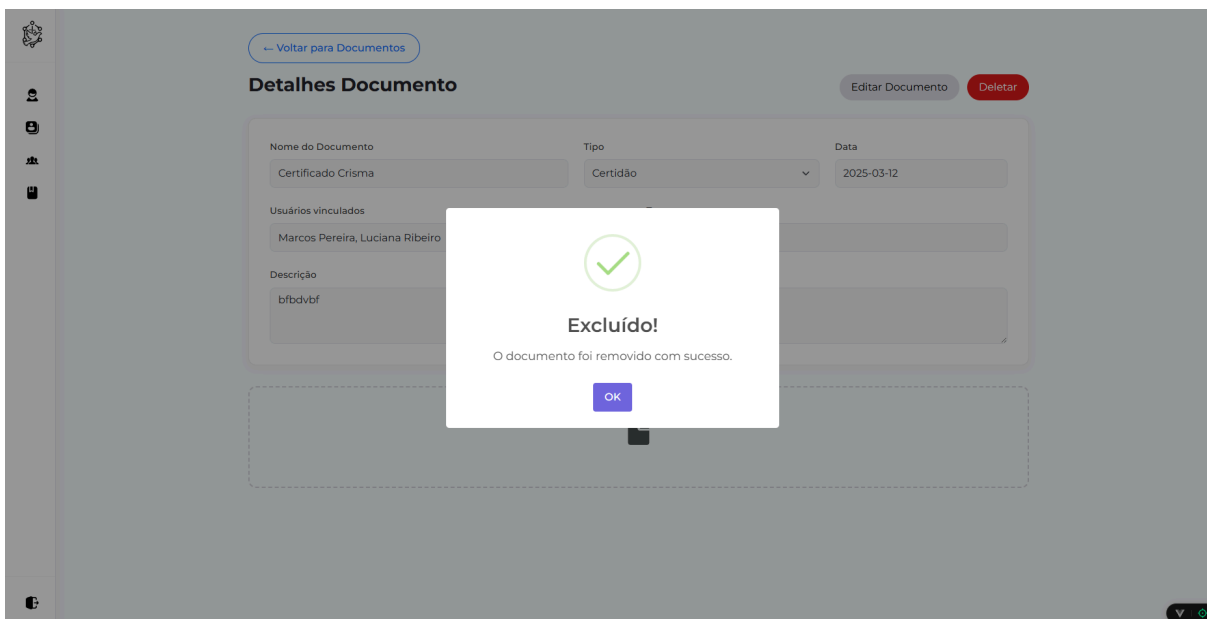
← Voltar para Documentos

Detalhes Documento

Editar Documento

Deletar

Nome do Documento

Certificado Crisma

Tipo

Certidão

Data

2025-03-12

Usuários vinculados

Marcos Pereira, Luciana Ribeiro

Descrição

bfbdvbf

Excluído!

O documento foi removido com sucesso.

OK